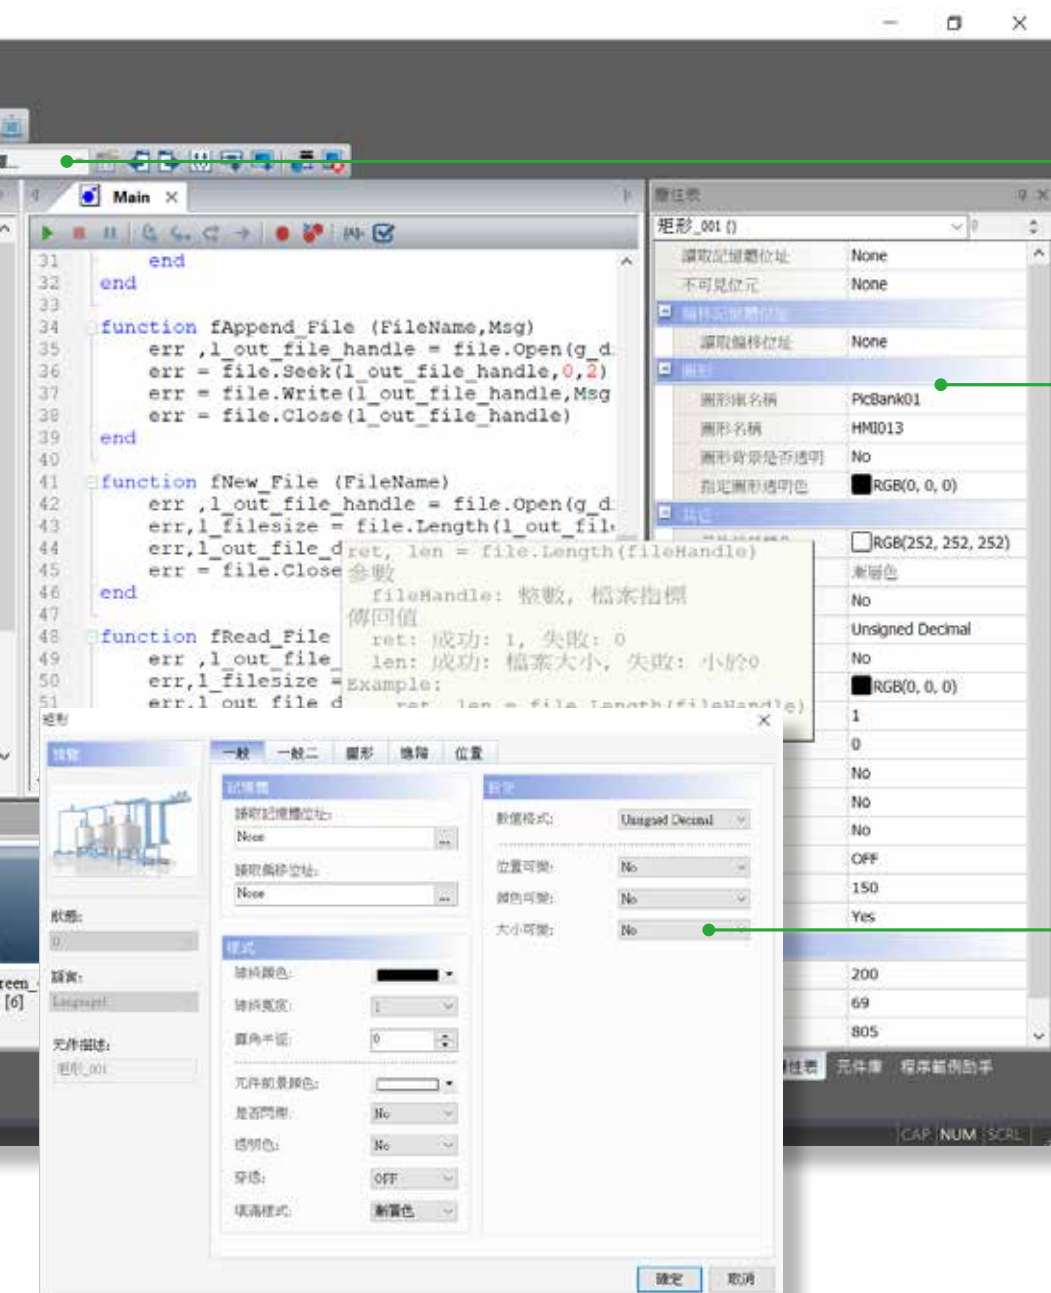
Main

31 end
32 end
33
34 function fAppend_File (FileName,Msg)
35 err ,l_out_file_handle = file.Open(g_d
36 err = file.Seek(l_out_file_handle,0,2)
37 err = file.Write(l_out_file_handle,Msg
38 err = file.Close(l_out_file_handle)
39 end
40
41 function fNew_File (FileName)
42 err ,l_out_file_handle = file.Open(g_d
43 err,l_filesize = file.Length(l_out_fil
44 err,l_out_file_d
45 err = file.Close
46 end
47
48 function fRead_File
49 err ,l_out_file_
50 err,l_filesize =
51 err,l_out_file_d

ret, len = file.Length(fileHandle)
參數
fileHandle: 整數, 檔案指標
傳回值
ret: 成功: 1, 失敗: 0
len: 成功: 檔案大小, 失敗: 小於0
Example:
ret, len = file.Length(fileHandle)

屬性表
矩形_001 ()

| | |
|---|---|
| 讀取記憶體位址 | None |
| 不可見位元 | None |
| 讀取偏移位址 | None |
| 圖形庫名稱 | PicBank01 |
| 圖形名稱 | HMI013 |
| 圖形背景是否透明 | No |
| 指定圖形透明色 | RGB(0, 0, 0) |
| | RGB(252, 252, 252) |
| | 漸層色 |
| | No |
| | Unsigned Decimal |
| | No |
| | RGB(0, 0, 0) |
| | 1 |
| | 0 |
| | No |
| | No |
| | No |
| | OFF |
| | 150 |
| | Yes |
| | 200 |
| | 69 |
| | 805 |

屬性表 元件庫 程序範例助手

CAP NUM SCRL

矩形

預覽
狀態:
0
語言:
Language1
元件描述:
矩形_001

一般 一般二 圖形 進階 位置

記憶體
讀取記憶體位址:
None
讀取偏移位址:
None

樣式
邊線顏色:
邊線寬度:
1
圓角半徑:
0
元件前景顏色:
是否閃爍:
No
透明色:
No
穿透:
OFF
填滿樣式:
漸層色

數值格式:
Unsigned Decimal
位置可變:
No
顏色可變:
No
大小可變:
No

確定 取消